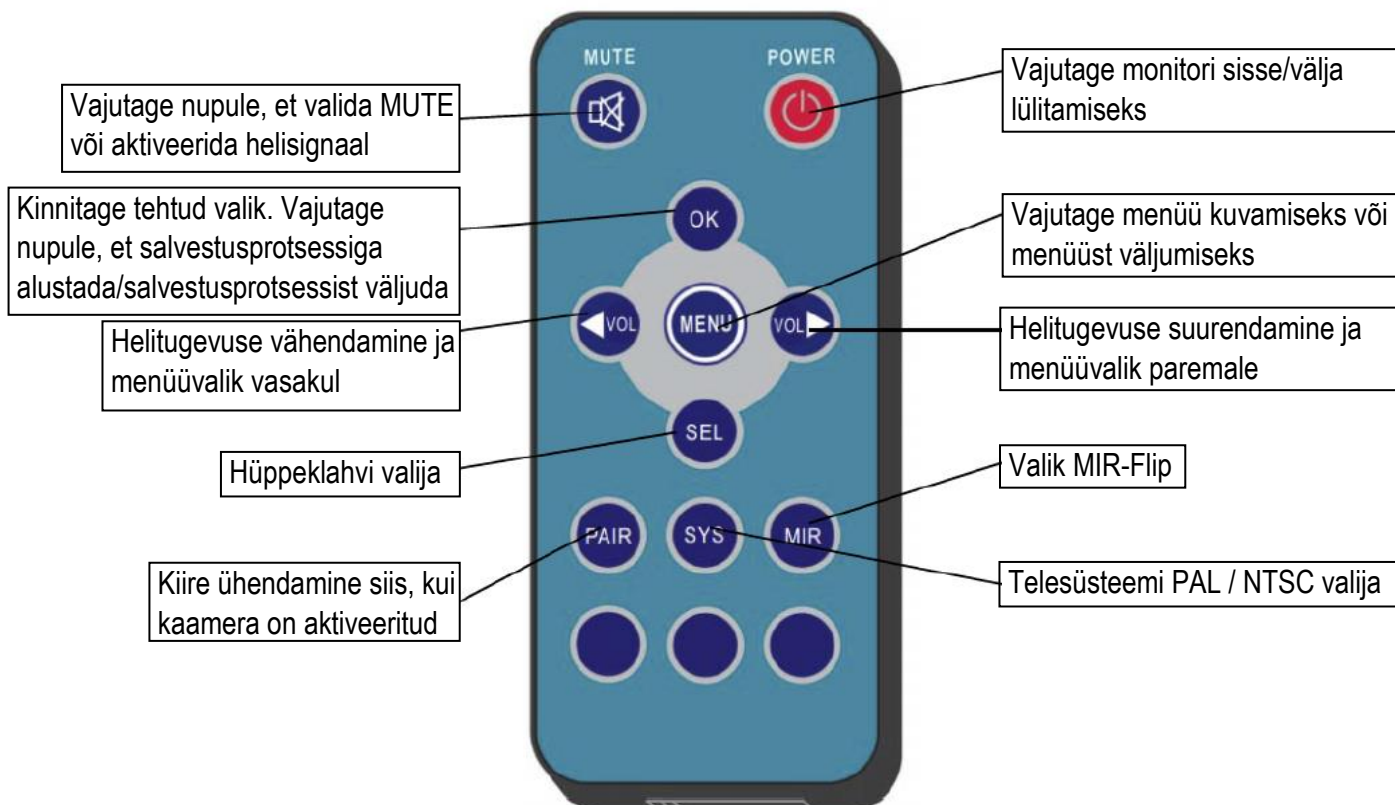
MUTE

POWER

Vajutage nupule, et valida MUTE või aktiveerida helisignaal

Vajutage monitori sisse/välja lülitamiseks

Kinnitage tehtud valik. Vajutage nupule, et salvestusprotsessiga alustada/salvestusprotsessist väljuda

OK

Vajutage menüü kuvamiseks või menüüst väljumiseks

VOL

MENU

VOL

Helitugevuse vähendamine ja menüüvalik vasakul

Helitugevuse suurendamine ja menüüvalik paremale

SEL

Hüppeklahvi valija

Valik MIR-Flip

PAIR

SYS

MIR

Kiire ühendamine siis, kui kaamera on aktiveeritud

Telesüsteemi PAL / NTSC valija